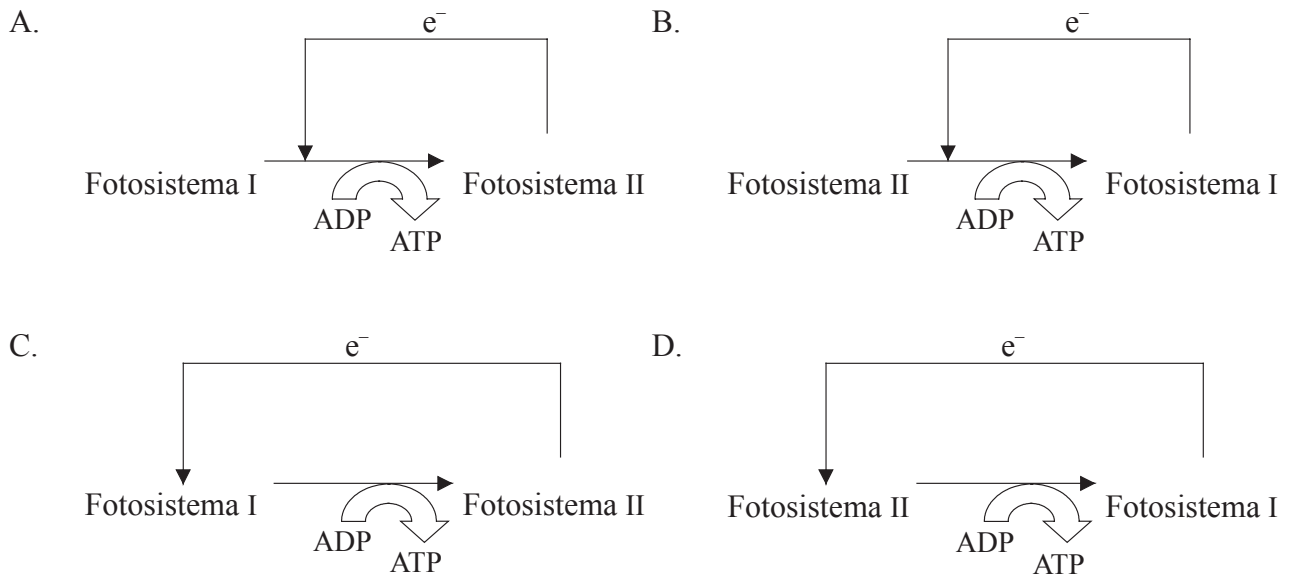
A.

$e^-$

Fotosistema I

Fotosistema II

ADP

ATP

B.

$e^-$

Fotosistema II

Fotosistema I

ADP

ATP

C.

$e^-$

Fotosistema I

Fotosistema II

ADP

ATP

D.

$e^-$

Fotosistema II

Fotosistema I

ADP

ATP